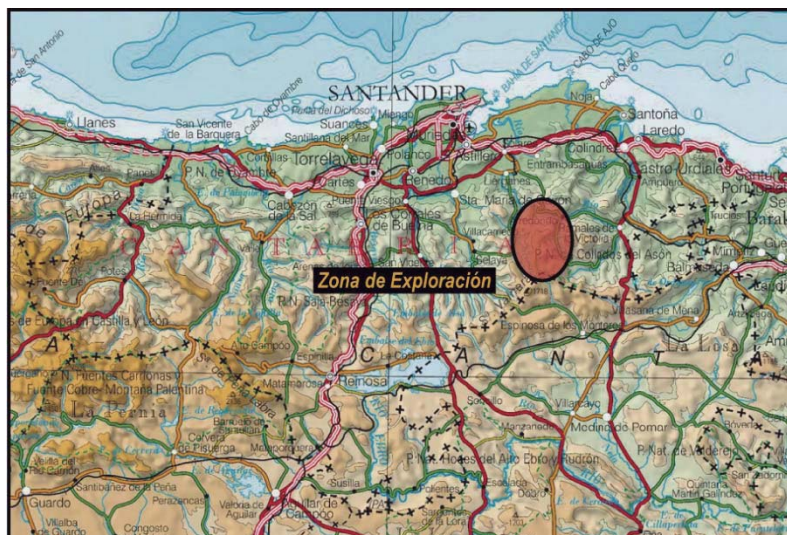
SANTANDER
Zona de Exploración
Llanes
San Vicente de la Barquera
Santillana del Mar
Torrelavega
Suances
Santoña
Laredo
Castro Urdiales
Colindres
Cabezón de la Sal
Puente Viesgo
Los Corrales de Buelna
Renedo
Astillero
Sta. María de Cayón
Ramales de la Victoria
Collados del Asón
Balmaseda
Selaya
Villacarriedo
Espinosa de los Monteros
Reinosa
Matamorosa
Aguilar de Campoo
Cervera de Pisuerga
Guardo
Villarcayo
Medina de Pomar
Soncillo
P. N. de Picos de Europa
Potes
Fuentes Carrionas y Fuente Cobre-Montaña Palentina
La Pernía
P. Nat. Hoces del Alto Ebro y Rudrón
P. Nat. de Valderejo
Valle de Mena
Cabo Mayor
Cabo de Ajo
Bahía de Santander
Congosto
Villalba de Guardo
Perazancas
Polientes
Susilla
Manzanedo
Medina de Pomar
Castilla y León
Campoo
Embalse del Ebro
La Costana
Cantabria
La Losa